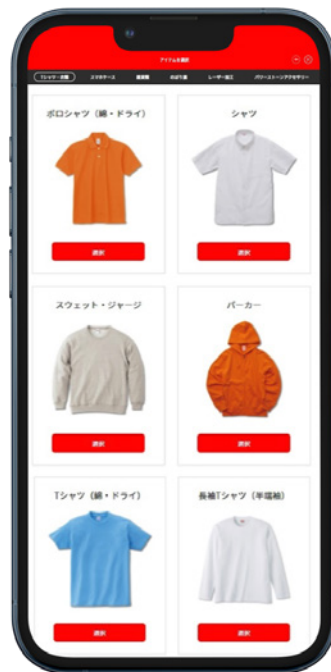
アイテムを選択

Tシャツ・衣類　スマホケース　雑貨類　のぼり旗　レーザー加工　パワーストーンアクセサリー

ポロシャツ（綿・ドライ）
選択

シャツ
選択

スウェット・ジャージ
選択

パーカー
選択

Tシャツ（綿・ドライ）
選択

長袖Tシャツ（半端袖）
選択